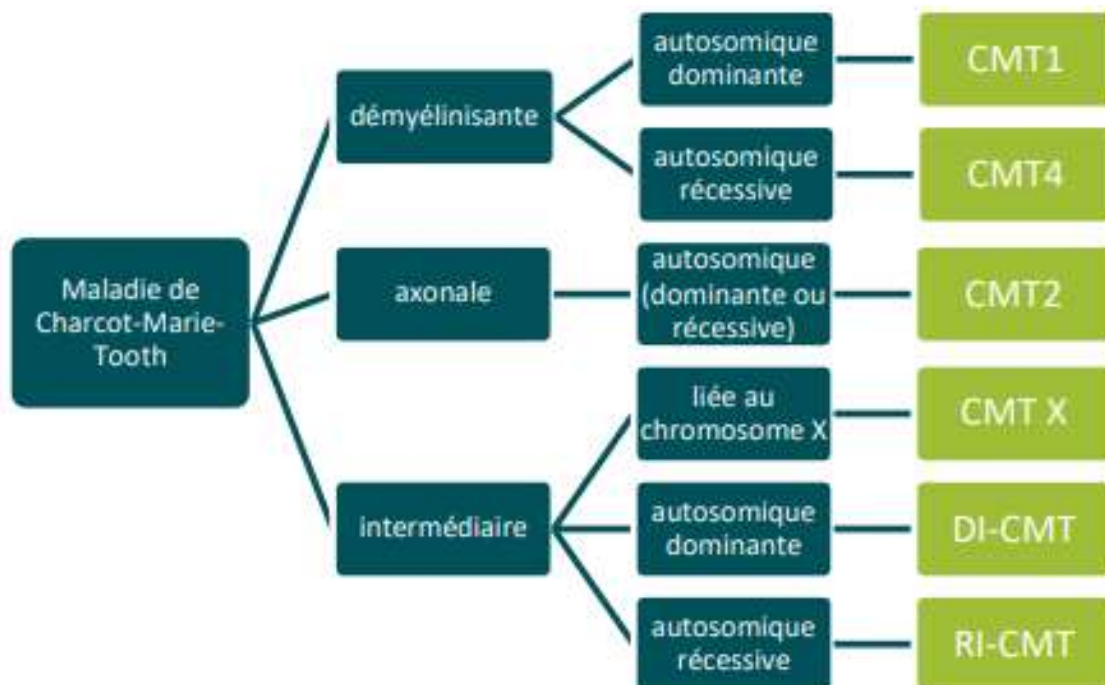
Maladie de Charcot-Marie-Tooth

démyélinisante

autosomique dominante

CMT1

autosomique récessive

CMT4

axonale

autosomique (dominante ou récessive)

CMT2

intermédiaire

liée au chromosome X

CMT X

autosomique dominante

DI-CMT

autosomique récessive

RI-CMT